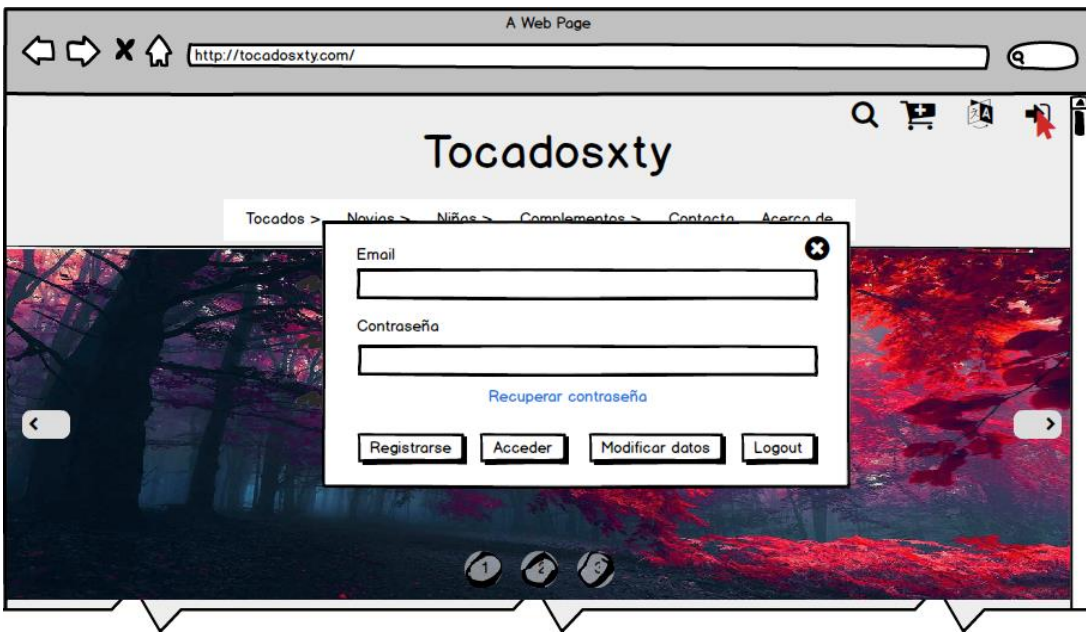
A Web Page

http://tocadosxty.com/

Tocadosxty

Tocados > Novias > Niños > Complementos > Contacto Acerca de

Email

Contraseña

Recuperar contraseña

Registrarse Acceder Modificar datos Logout

1 2 3